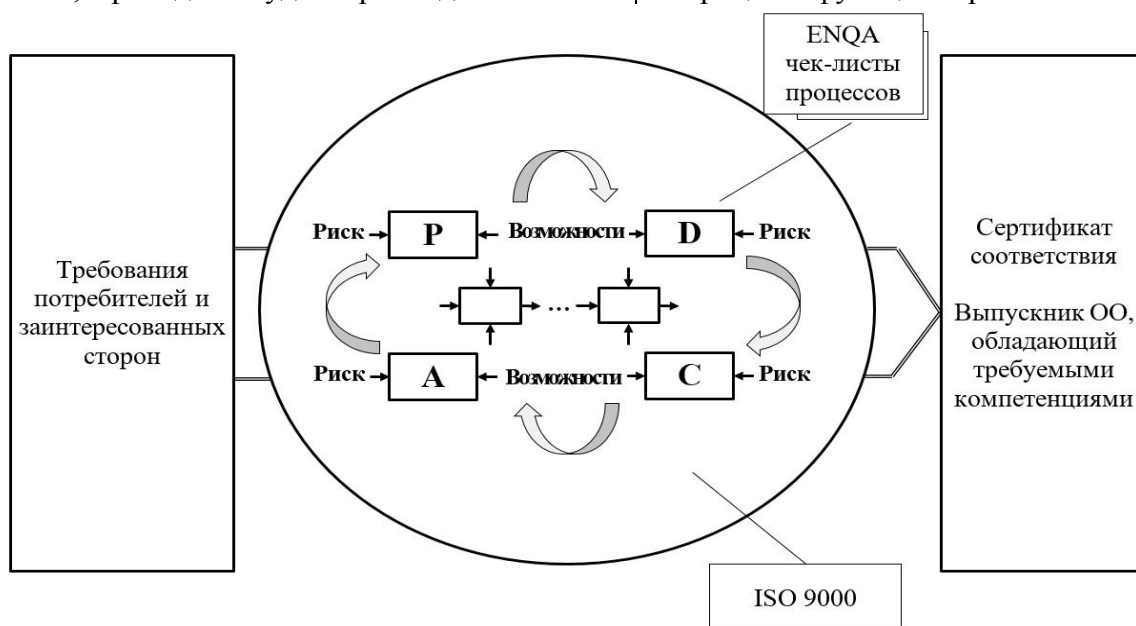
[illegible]

ENQA чек-листы процессов

Требования потребителей и заинтересованных сторон

Риск P Возможности D Риск

…

Риск A Возможности C Риск

Сертификат соответствия

Выпускник ОО, обладающий требуемыми компетенциями

ISO 9000